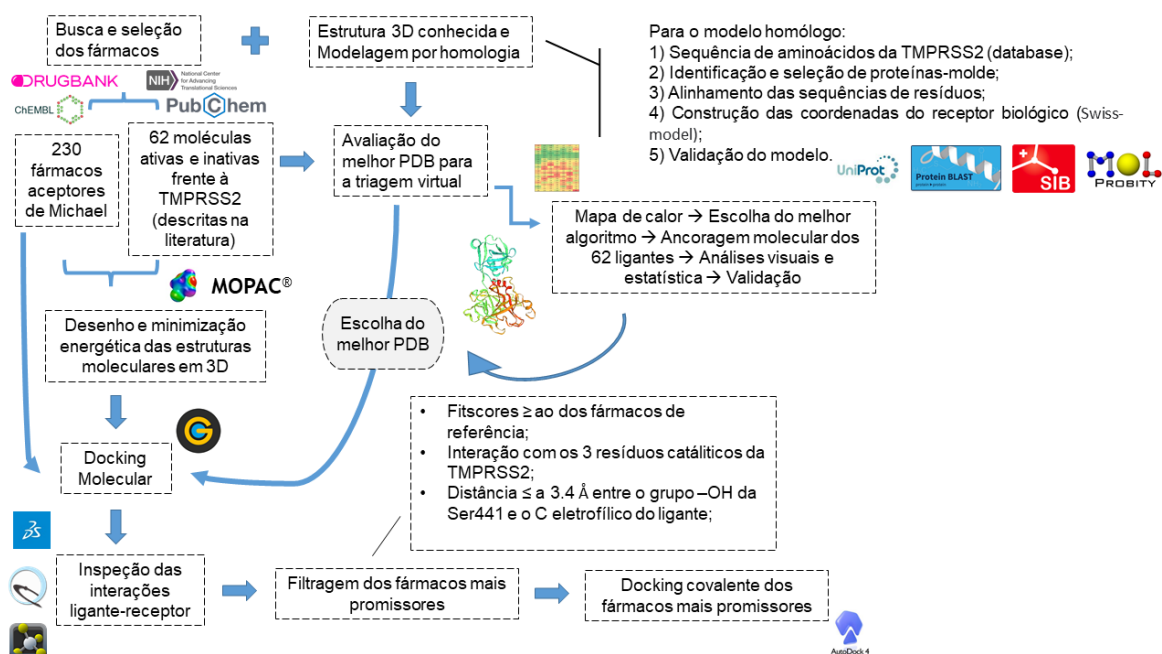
Busca e seleção dos fármacos

DRUGBANK

NIH National Center for Advancing Translational Sciences

ChEMBL

PubChem

230 fármacos aceptores de Michael

62 moléculas ativas e inativas frente à TMPRSS2 (descritas na literatura)

MOPAC®

Desenho e minimização energética das estruturas moleculares em 3D

Docking Molecular

Inspeção das interações ligante-receptor

Estrutura 3D conhecida e Modelagem por homologia

Avaliação do melhor PDB para a triagem virtual

Escolha do melhor PDB

Para o modelo homólogo:
1) Sequência de aminoácidos da TMPRSS2 (database);
2) Identificação e seleção de proteínas-molde;
3) Alinhamento das sequências de resíduos;
4) Construção das coordenadas do receptor biológico (Swiss-model);
5) Validação do modelo.

UniProt

Protein BLAST

SIB

MOL PROBITY

Mapa de calor → Escolha do melhor algoritmo → Ancoragem molecular dos 62 ligantes → Análises visuais e estatística → Validação

• Fitscores ≥ ao dos fármacos de referência;
• Interação com os 3 resíduos catalíticos da TMPRSS2;
• Distância ≤ a 3.4 Å entre o grupo –OH da Ser441 e o C eletrofílico do ligante;

Filtragem dos fármacos mais promissores

Docking covalente dos fármacos mais promissores

AutoDock 4